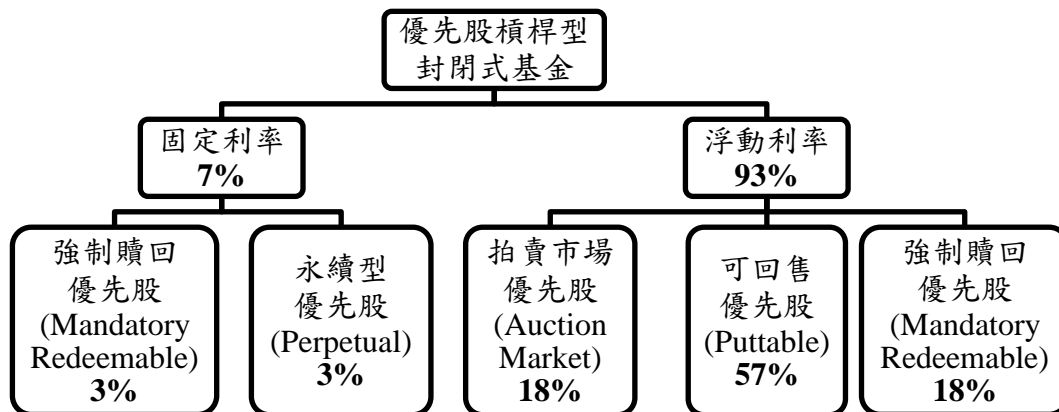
優先股槓桿型
封閉式基金

固定利率
7%

浮動利率
93%

強制贖回
優先股
(Mandatory Redeemable)
3%

永續型
優先股
(Perpetual)
3%

拍賣市場
優先股
(Auction Market)
18%

可回售
優先股
(Puttable)
57%

強制贖回
優先股
(Mandatory Redeemable)
18%